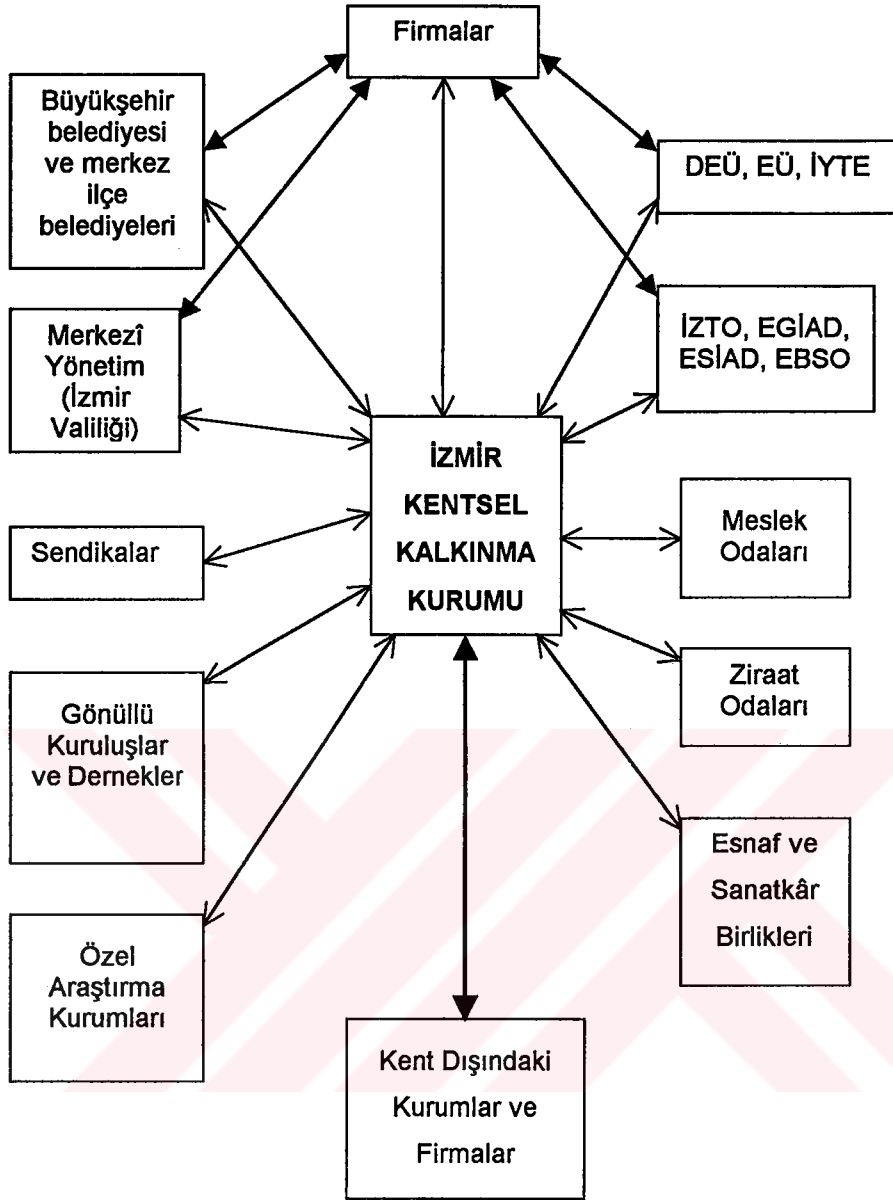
Firmalar

Büyükşehir belediyesi ve merkez ilçe belediyeleri

DEÜ, EÜ, İYTE

Merkezî Yönetim (İzmir Valiliği)

İZTO, EGİAD, ESİAD, EBSO

İZMİR KENTSEL KALKINMA KURUMU

Sendikalar

Meslek Odaları

Ziraat Odaları

Gönüllü Kuruluşlar ve Dernekler

Esnaf ve Sanatkâr Birlikleri

Özel Araştırma Kurumları

Kent Dışındaki Kurumlar ve Firmalar